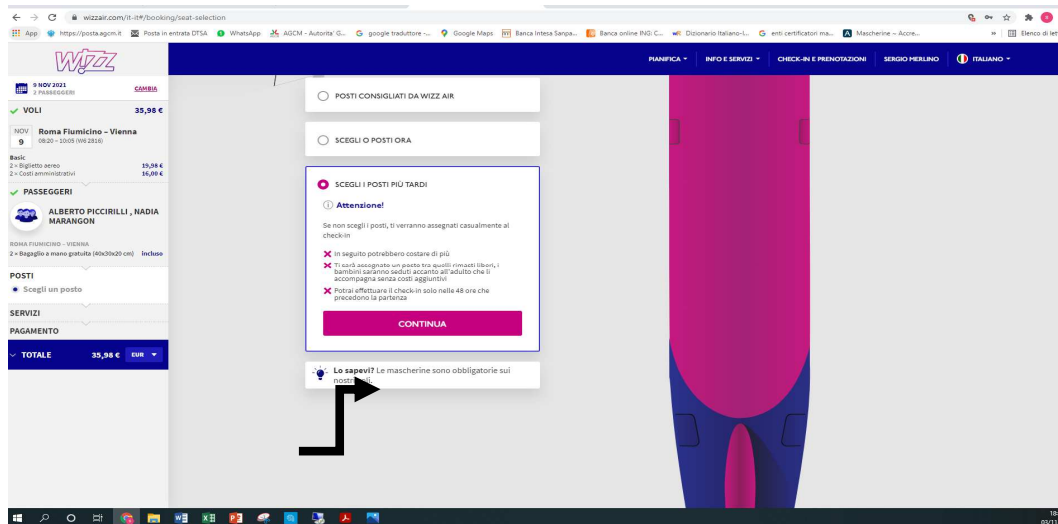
wizzair.com/it-it#/booking/seat-selection

App https://posta.agcm.it Posta in entrata DTSA WhatsApp AGCM - Autorita' G... google traduttore -... Google Maps Banca Intesa Sanpa... Banca online ING: C... Dizionario Italiano-I... enti certificatori ma... Mascherine – Accre... Elenco di let

WIZZ

PIANIFICA INFO E SERVIZI CHECK-IN E PRENOTAZIONI SERGIO MERLINO ITALIANO

9 NOV 2021
2 PASSEGGERI
CAMBIA

VOLI 35,98 €

NOV 9 Roma Fiumicino – Vienna
08:20 – 10:05 (W6 2816)

Basic
2 × Biglietto aereo 19,98 €
2 × Costi amministrativi 16,00 €

PASSEGGERI

ALBERTO PICCIRILLI , NADIA MARANGON

ROMA FIUMICINO - VIENNA
2 × Bagaglio a mano gratuito (40x30x20 cm) incluso

POSTI
Scegli un posto

SERVIZI

PAGAMENTO

TOTALE 35,98 € EUR

POSTI CONSIGLIATI DA WIZZ AIR

SCEGLI O POSTI ORA

SCEGLI I POSTI PIÙ TARDI

Attenzione!

Se non scegli i posti, ti verranno assegnati casualmente al check-in

In seguito potrebbero costare di più

Ti sarà assegnato un posto tra quelli rimasti liberi, i bambini saranno seduti accanto all'adulto che li accompagna senza costi aggiuntivi

Potrai effettuare il check-in solo nelle 48 ore che precedono la partenza

CONTINUA

Lo sapevi? Le mascherine sono obbligatorie sui nostri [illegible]

18:
03/1